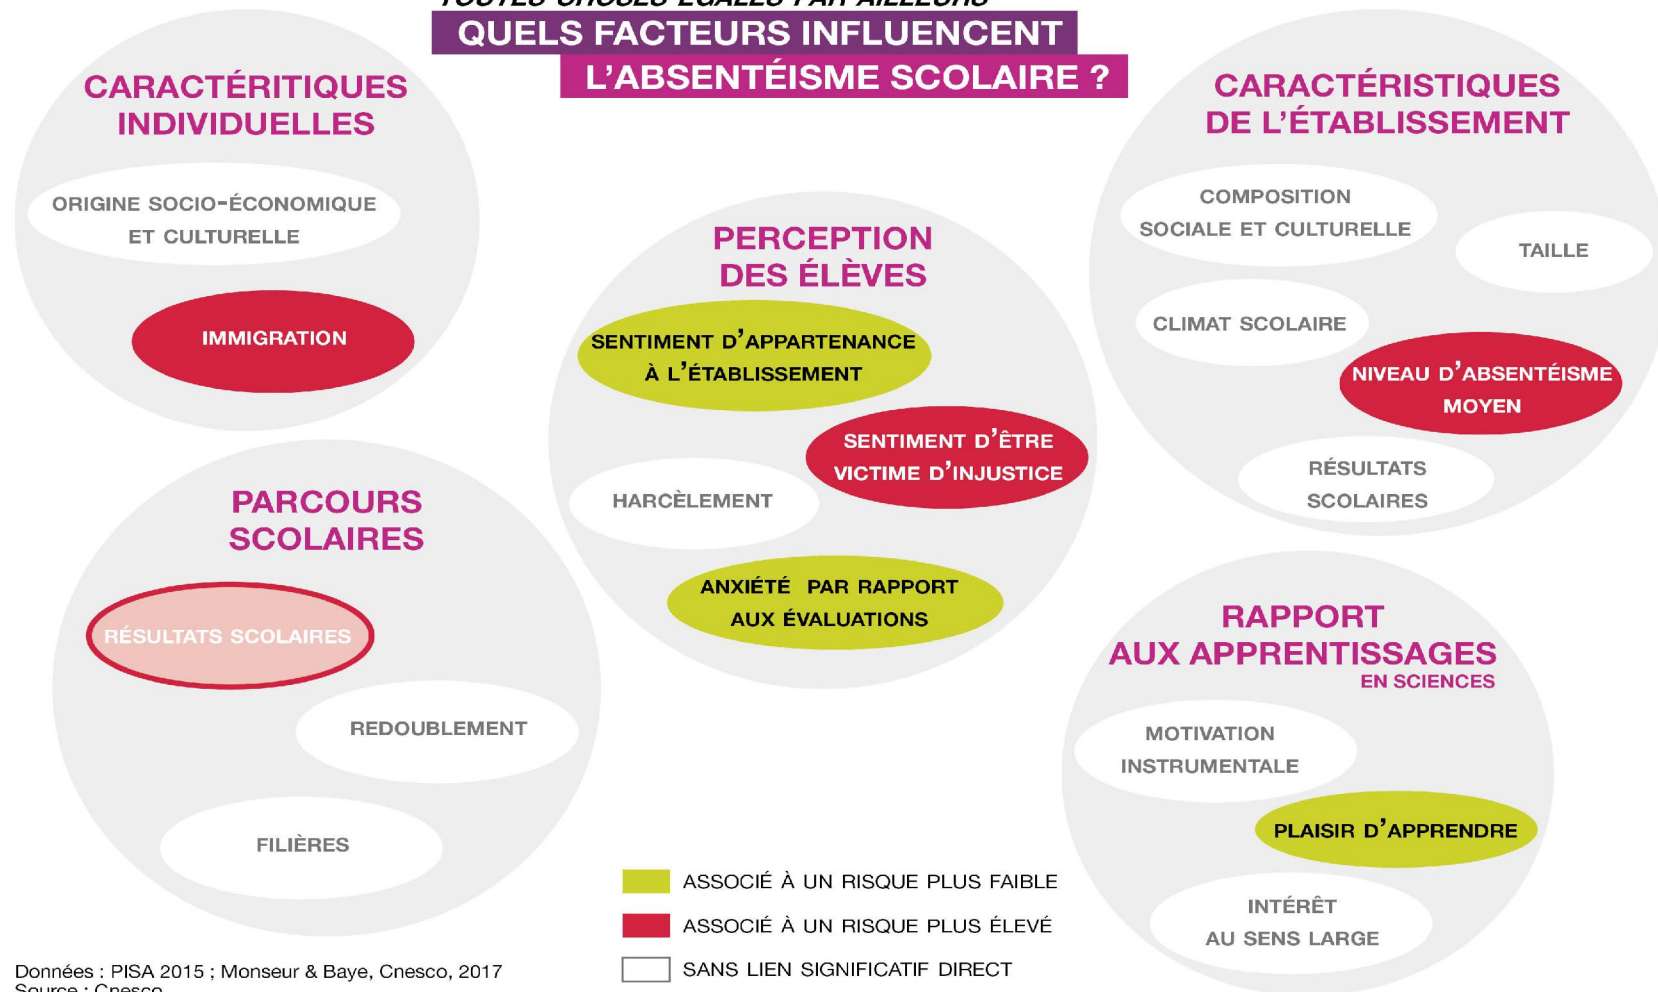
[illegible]

QUELS FACTEURS INFLUENCENT L'ABSENTÉISME SCOLAIRE ?

CARACTÉRITIQUES INDIVIDUELLES

ORIGINE SOCIO-ÉCONOMIQUE ET CULTURELLE

IMMIGRATION

PERCEPTION DES ÉLÈVES

SENTIMENT D'APPARTENANCE À L'ÉTABLISSEMENT

SENTIMENT D'ÊTRE VICTIME D'INJUSTICE

HARCÈLEMENT

ANXIÉTÉ PAR RAPPORT AUX ÉVALUATIONS

CARACTÉRISTIQUES DE L'ÉTABLISSEMENT

COMPOSITION SOCIALE ET CULTURELLE

TAILLE

CLIMAT SCOLAIRE

NIVEAU D'ABSENTÉISME MOYEN

RÉSULTATS SCOLAIRES

PARCOURS SCOLAIRES

RÉSULTATS SCOLAIRES

REDOUBLEMENT

FILIÈRES

RAPPORT AUX APPRENTISSAGES EN SCIENCES

MOTIVATION INSTRUMENTALE

PLAISIR D'APPRENDRE

INTÉRÊT AU SENS LARGE

ASSOCIÉ À UN RISQUE PLUS FAIBLE

ASSOCIÉ À UN RISQUE PLUS ÉLEVÉ

SANS LIEN SIGNIFICATIF DIRECT

Données : PISA 2015 ; Monseur & Baye, Cnesco, 2017
Source : Cnesco